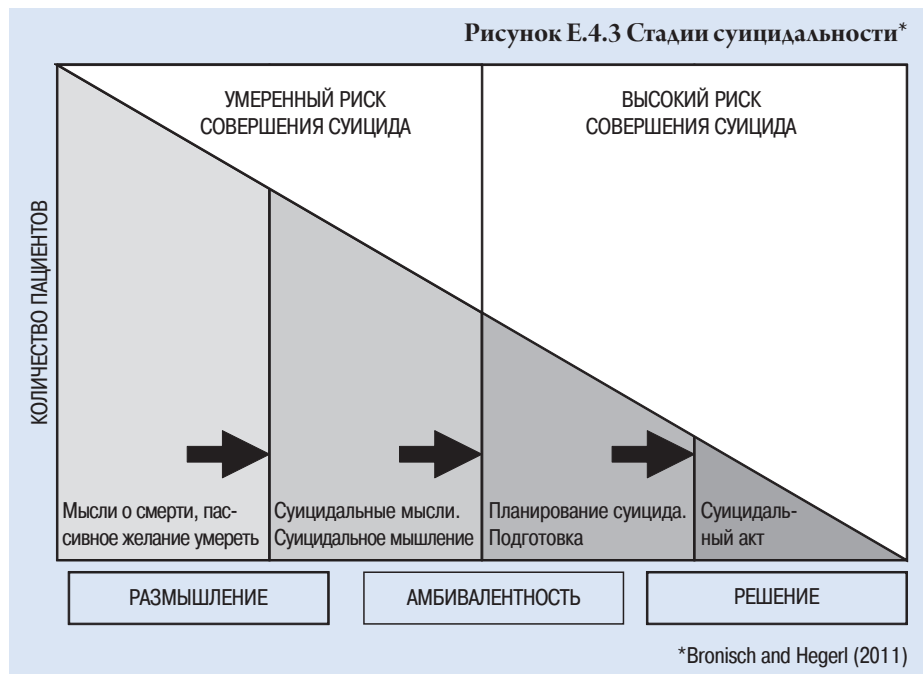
Рисунок E.4.3 Стадии суицидальности*

УМЕРЕННЫЙ РИСК СОВЕРШЕНИЯ СУИЦИДА

ВЫСОКИЙ РИСК СОВЕРШЕНИЯ СУИЦИДА

КОЛИЧЕСТВО ПАЦИЕНТОВ

Мысли о смерти, пассивное желание умереть

Суицидальные мысли. Суицидальное мышление

Планирование суицида. Подготовка

Суицидальный акт

РАЗМЫШЛЕНИЕ

АМБИВАЛЕНТНОСТЬ

РЕШЕНИЕ

*Bronisch and Hegerl (2011)